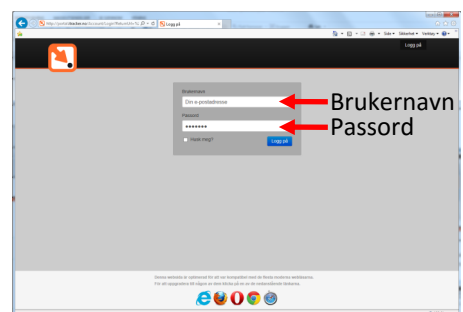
http://portal.itsacloud.no/Account/Login?ReturnUrl=%2f
Logg på

Side ▾ Sikkerhet ▾ Verktøy ▾

Logg på

Brukernavn
Din e-postadresse
Passord
•••••••
Husk meg?
Logg på

Brukernavn
Passord

Denne websiden er optimert for å være kompatibel med de fleste moderne nettlesere.
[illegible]